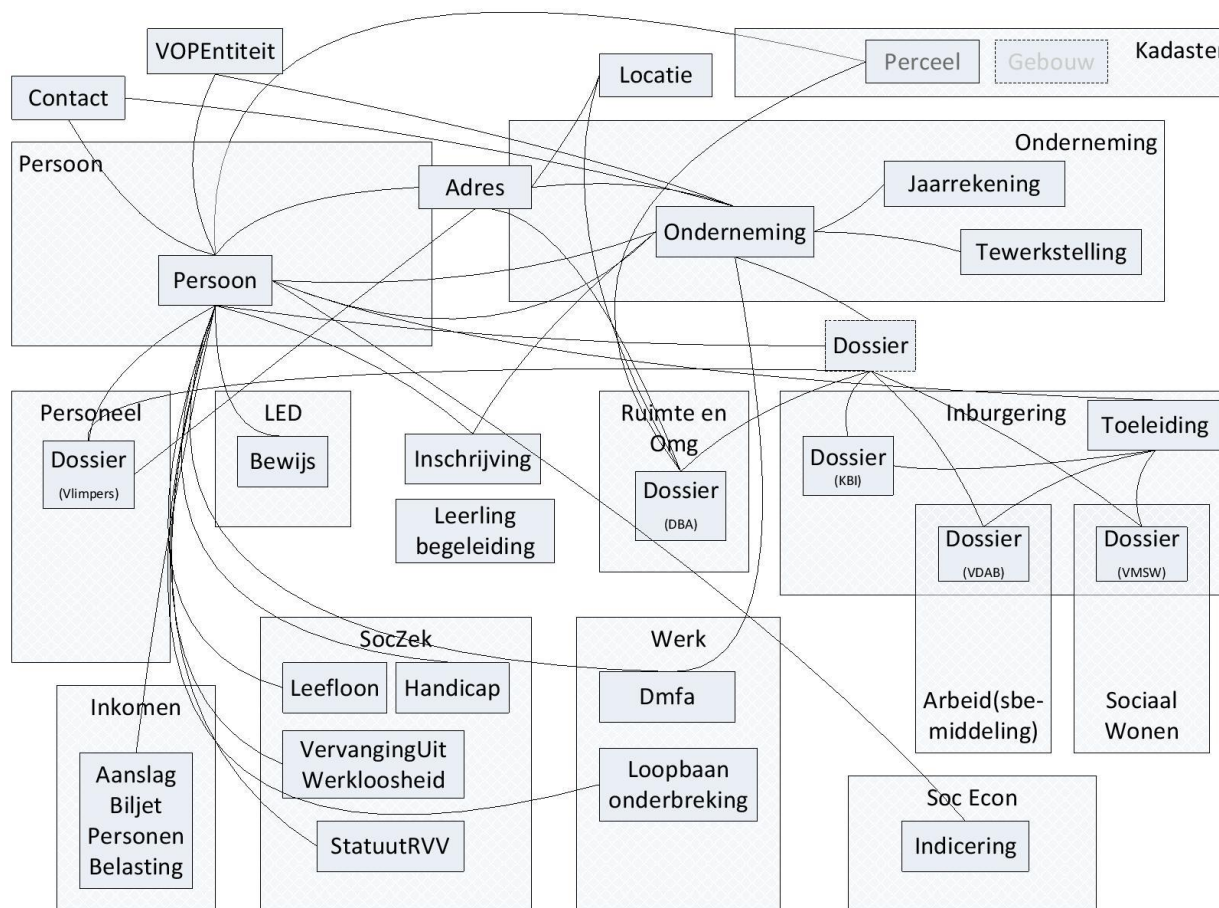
VOPEntiteit

Contact

Locatie

Perceel

Gebouw

Kadaster

Onderneming

Persoon

Adres

Jaarrekening

Onderneming

Tewerkstelling

Persoon

Dossier

Personeel

Dossier
(Vlimpers)

LED

Bewijs

Inschrijving

Leerling begeleiding

Ruimte en Omg

Dossier
(DBA)

Inburgering

Toeleiding

Dossier
(KBI)

Dossier
(VDAB)

Dossier
(VMSW)

Arbeid(sbemiddeling)

Sociaal Wonen

SocZek

Leefloon

Handicap

VervangingUit Werkloosheid

StatuutRVV

Werk

Dmfa

Loopbaan onderbreking

Inkomen

Aanslag Biljet Personen Belasting

Soc Econ

Indicering